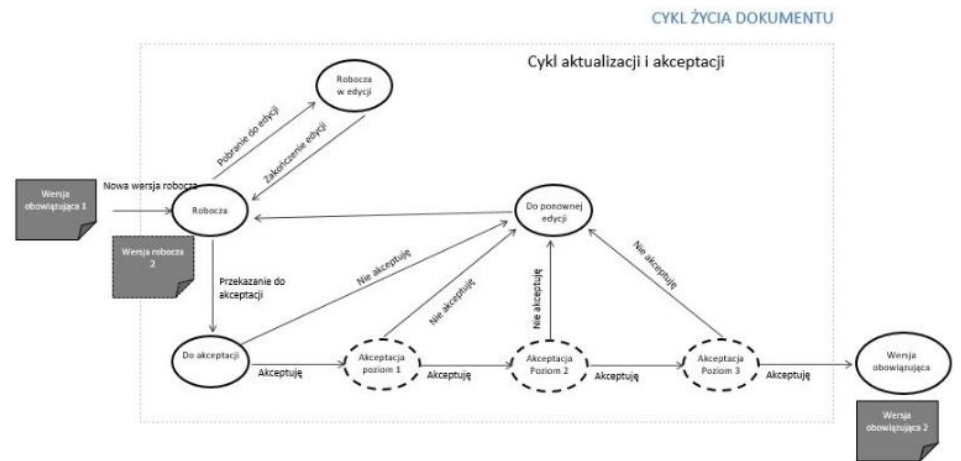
CYKL ŻYCIA DOKUMENTU

Cykl aktualizacji i akceptacji

Robocza w edycji

Pobranie do edycji

Zakończenie edycji

Wersja obowiązująca 1

Nowa wersja robocza

Robocza

Wersja robocza 2

Do ponownej edycji

Nie akceptuję

Przekazanie do akceptacji

Nie akceptuję

Nie akceptuję

Nie akceptuję

Do akceptacji

Akceptuję

Akceptacja poziom 1

Akceptuję

Akceptacja Poziom 2

Akceptuję

Akceptacja Poziom 3

Akceptuję

Wersja obowiązująca

Wersja obowiązująca 2